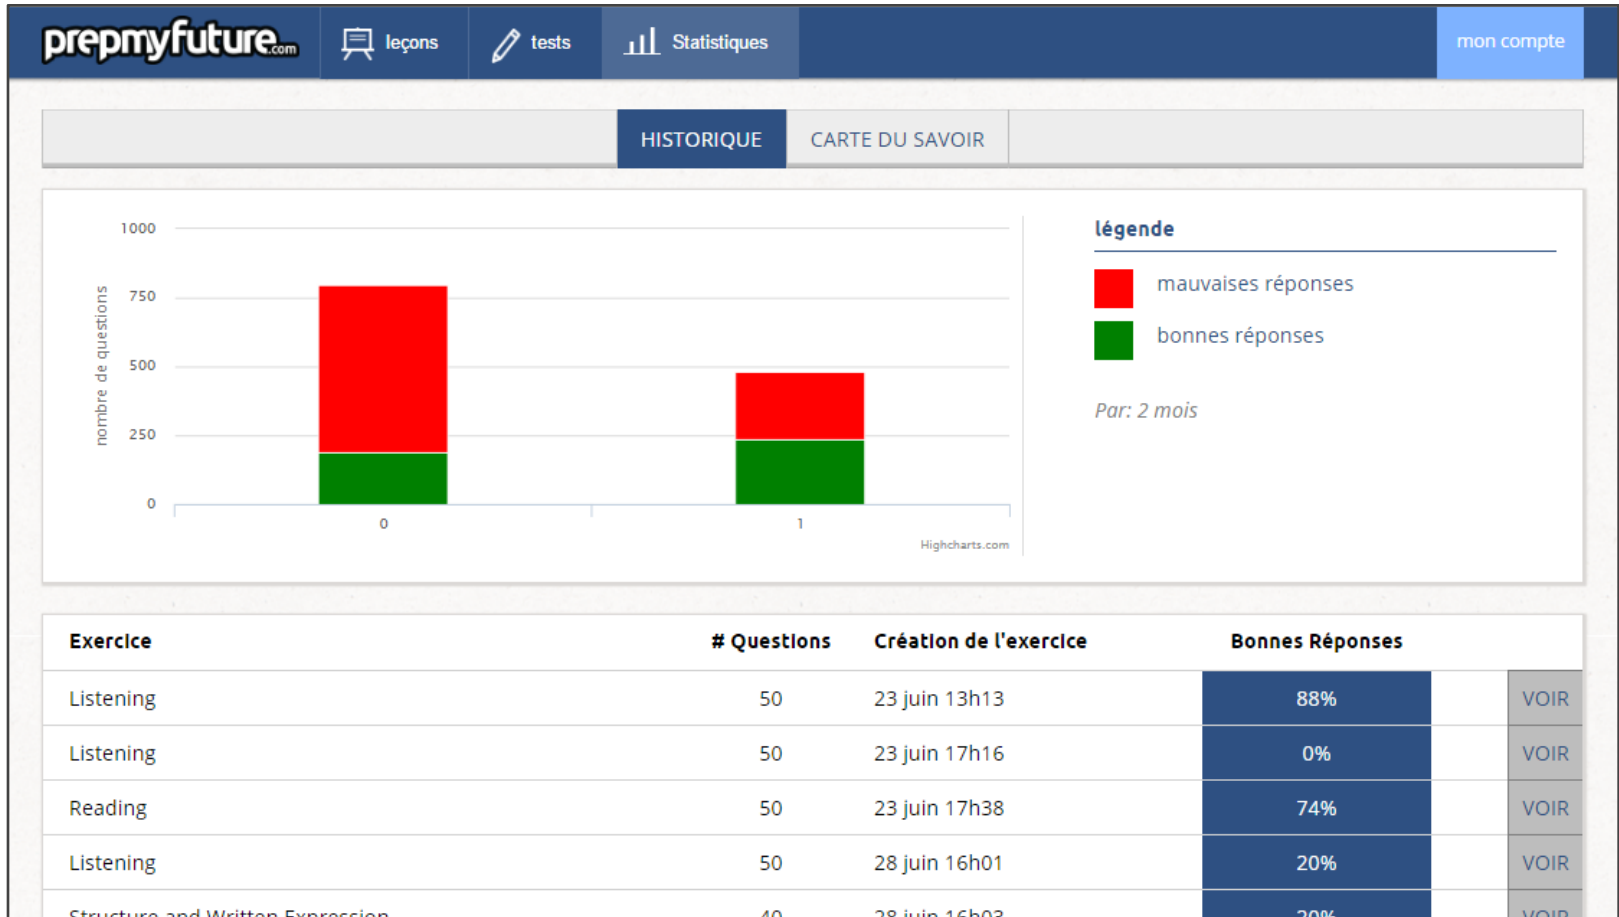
prepmyfuture.com leçons tests Statistiques mon compte

HISTORIQUE CARTE DU SAVOIR

1000
750
500
250
0
nombre de questions
0
1
Highcharts.com

légende
mauvaises réponses
bonnes réponses
Par: 2 mois

| Exercice | # Questions | Création de l'exercice | Bonnes Réponses | |
|---|---|---|---|---|
| Listening | 50 | 23 juin 13h13 | 88% | VOIR |
| Listening | 50 | 23 juin 17h16 | 0% | VOIR |
| Reading | 50 | 23 juin 17h38 | 74% | VOIR |
| Listening | 50 | 28 juin 16h01 | 20% | VOIR |
| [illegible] | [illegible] | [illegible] | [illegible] | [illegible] |